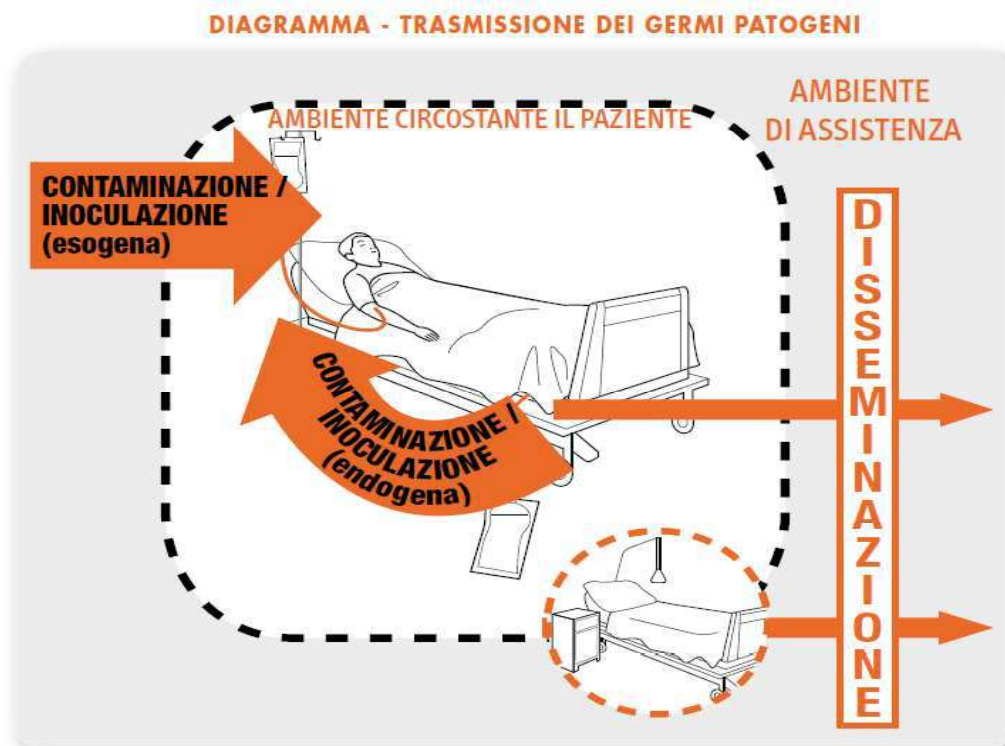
DIAGRAMMA - TRASMISSIONE DEI GERMI PATOGENI

AMBIENTE DI ASSISTENZA

AMBIENTE CIRCOSTANTE IL PAZIENTE

CONTAMINAZIONE / INOCULAZIONE (esogena)

CONTAMINAZIONE / INOCULAZIONE (endogena)

DISSEMINAZIONE